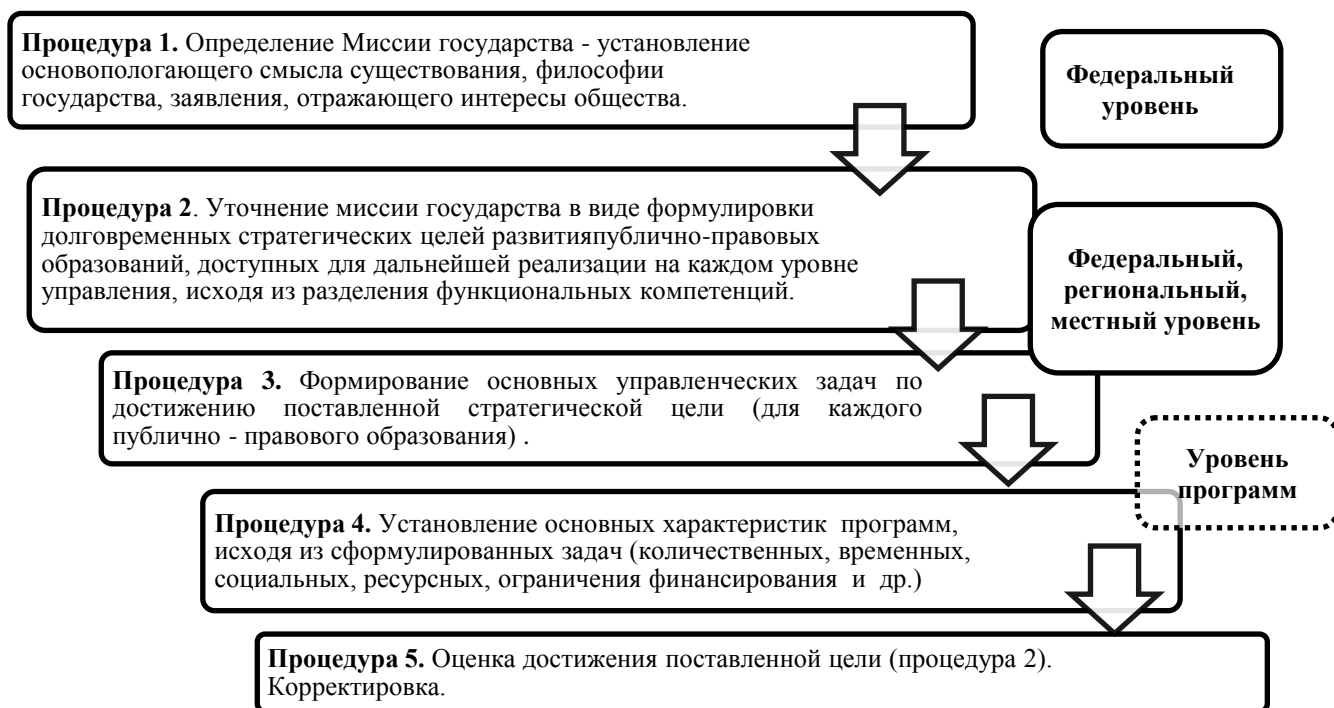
**Процедура 1.** Определение Миссии государства - установление основопологающего смысла существования, философии государства, заявления, отражающего интересы общества.

**Федеральный уровень**

**Процедура 2**. Уточнение миссии государства в виде формулировки долговременных стратегических целей развитияпублично-правовых образований, доступных для дальнейшей реализации на каждом уровне управления, исходя из разделения функциональных компетенций.

**Федеральный, региональный, местный уровень**

**Процедура 3.** Формирование основных управленческих задач по достижению поставленной стратегической цели (для каждого публично - правового образования) .

**Уровень программ**

**Процедура 4.** Установление основных характеристик программ, исходя из сформулированных задач (количественных, временных, социальных, ресурсных, ограничения финансирования и др.)

**Процедура 5.** Оценка достижения поставленной цели (процедура 2). Корректировка.